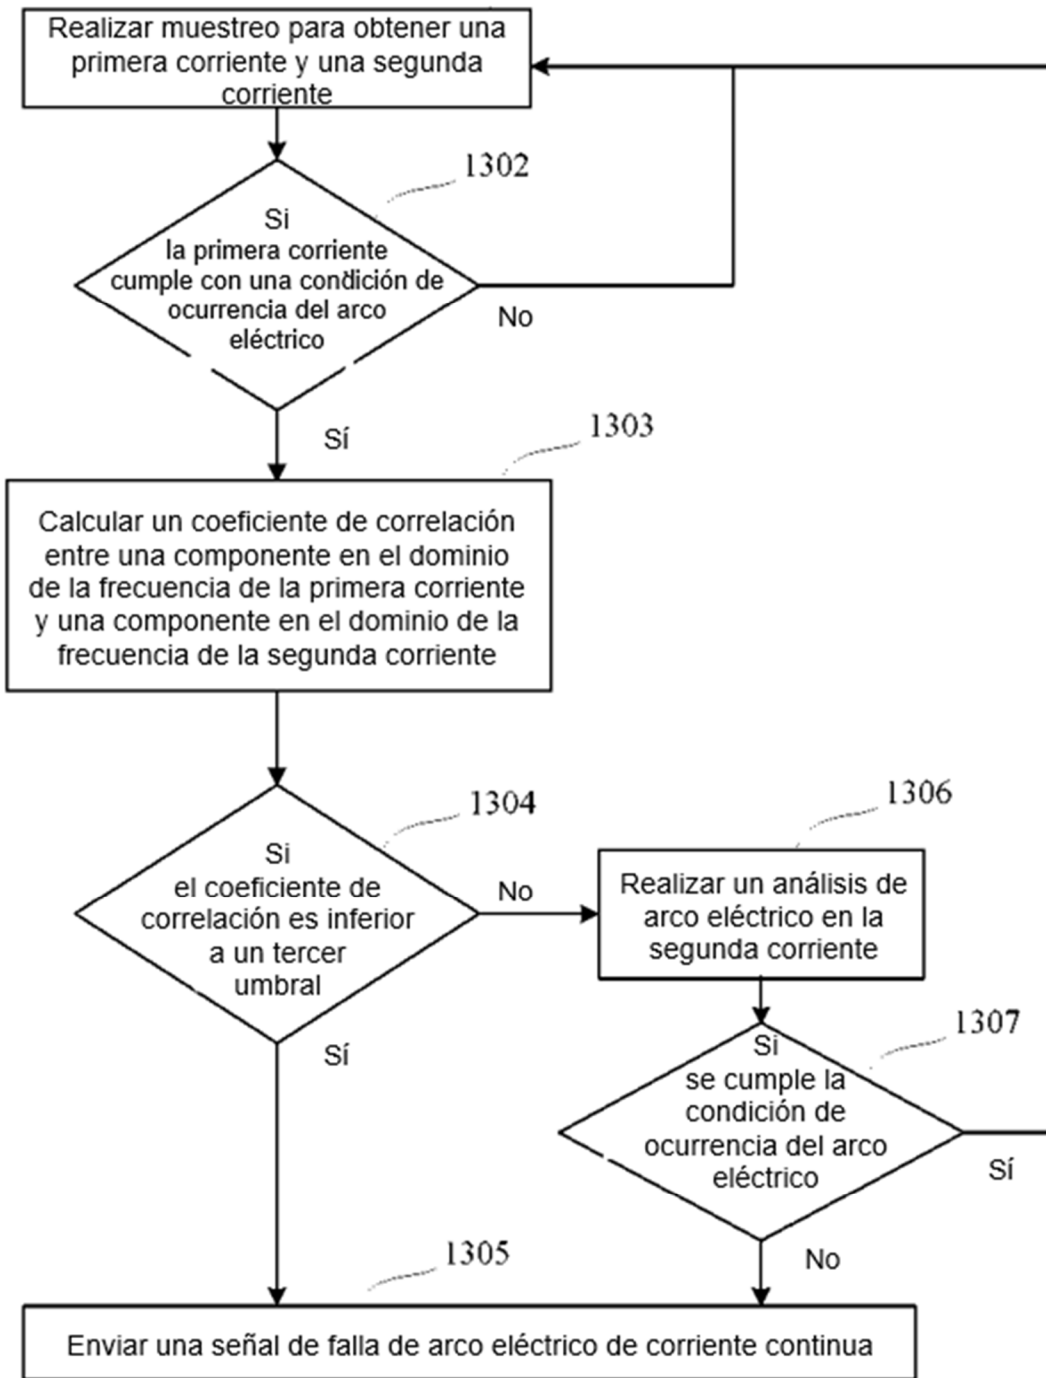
Realizar muestreo para obtener una primera corriente y una segunda corriente

1302

Si la primera corriente cumple con una condición de ocurrencia del arco eléctrico

No

Sí

1303

Calcular un coeficiente de correlación entre una componente en el dominio de la frecuencia de la primera corriente y una componente en el dominio de la frecuencia de la segunda corriente

1304

Si el coeficiente de correlación es inferior a un tercer umbral

No

1306

Realizar un análisis de arco eléctrico en la segunda corriente

Sí

1307

Si se cumple la condición de ocurrencia del arco eléctrico

Sí

No

1305

Enviar una señal de falla de arco eléctrico de corriente continua